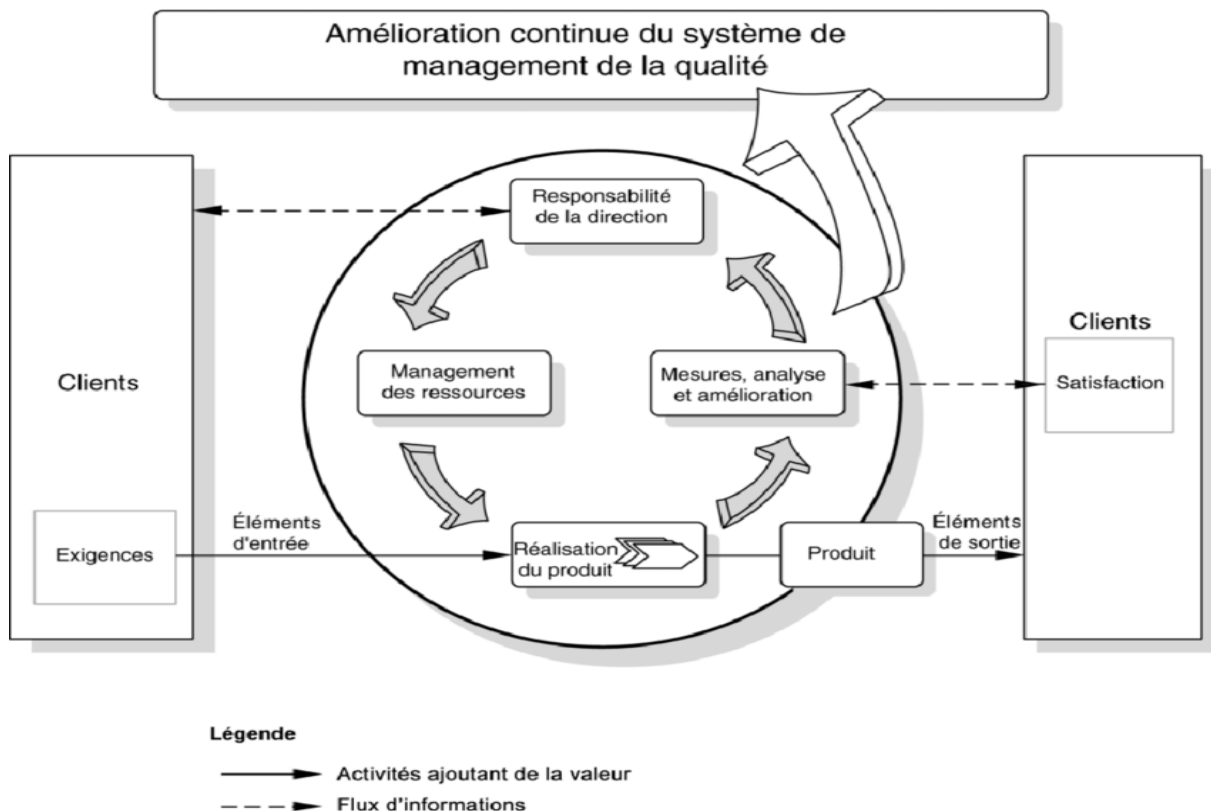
Amélioration continue du système de management de la qualité

Responsabilité de la direction

Clients

Management des ressources

Mesures, analyse et amélioration

Clients

Satisfaction

Exigences

Éléments d'entrée

Réalisation du produit

Produit

Éléments de sortie

Légende

Activités ajoutant de la valeur

Flux d'informations